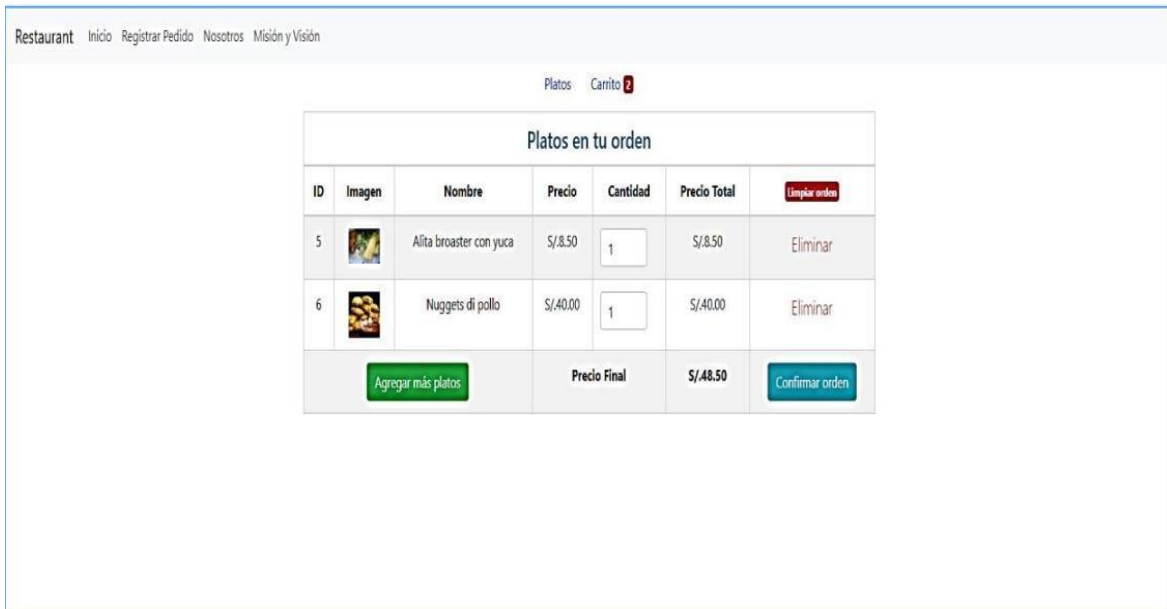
Restaurant Inicio Registrar Pedido Nosotros Misión y Visión

Platos Carrito 2

Platos en tu orden

| ID | Imagen | Nombre | Precio | Cantidad | Precio Total | Limpiar orden |
|---|---|---|---|---|---|---|
| 5 | | Alita broaster con yuca | S/.8.50 | 1 | S/.8.50 | Eliminar |
| 6 | | Nuggets di pollo | S/.40.00 | 1 | S/.40.00 | Eliminar |
| Agregar más platos | | | Precio Final | | S/.48.50 | Confirmar orden |